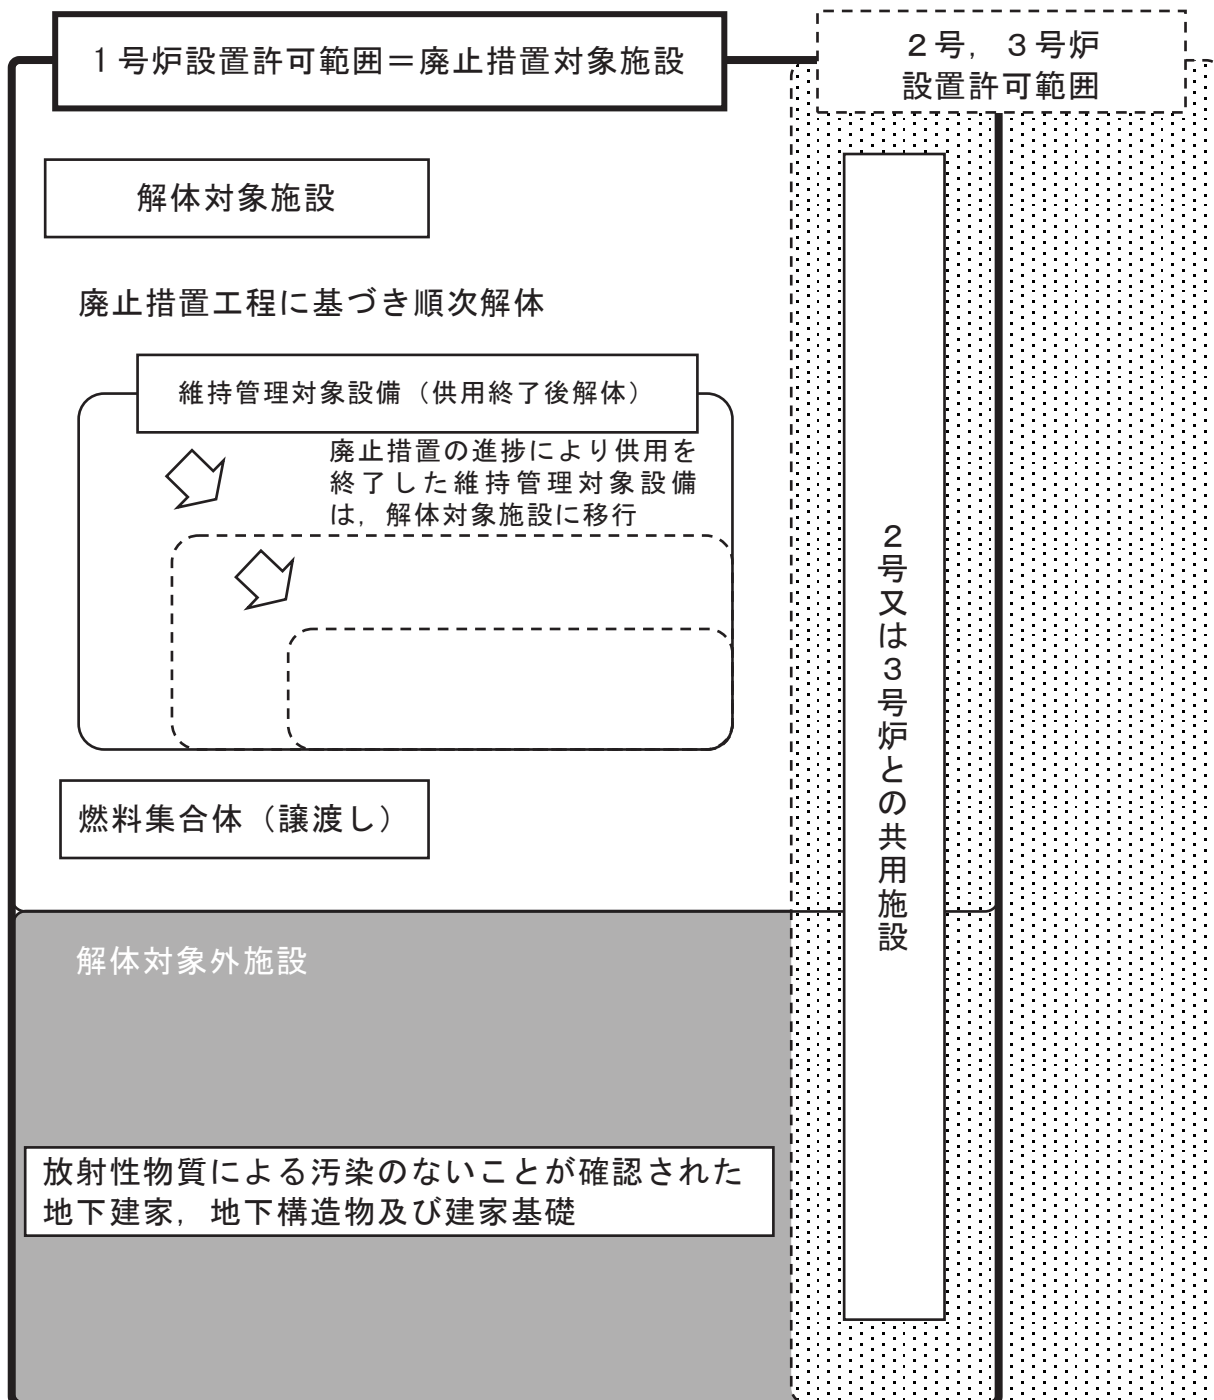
1号炉設置許可範囲＝廃止措置対象施設

2号，3号炉
設置許可範囲

解体対象施設

廃止措置工程に基づき順次解体

維持管理対象設備（供用終了後解体）

廃止措置の進捗により供用を終了した維持管理対象設備は，解体対象施設に移行

2号又は3号炉との共用施設

燃料集合体（譲渡し）

解体対象外施設

放射性物質による汚染のないことが確認された地下建家，地下構造物及び建家基礎